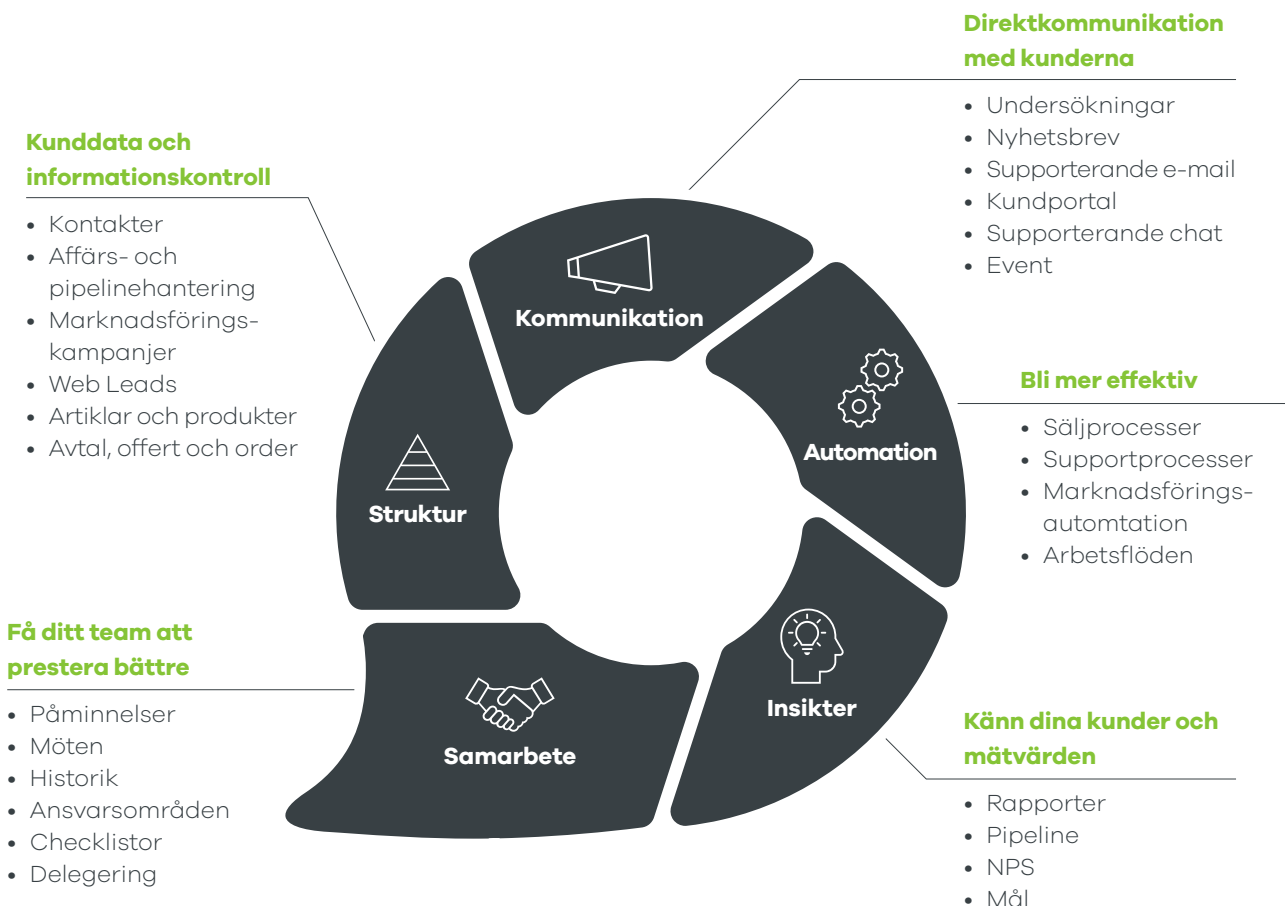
Kunddata och informationskontroll

- Kontakter
- Affärs- och pipelinehantering
- Marknadsförings-kampanjer
- Web Leads
- Artiklar och produkter
- Avtal, offert och order

Direktkommunikation med kunderna

- Undersökningar
- Nyhetsbrev
- Supporterande e-mail
- Kundportal
- Supporterande chat
- Event

Kommunikation

Automation

Struktur

Insikter

Samarbete

Bli mer effektiv

- Säljprocesser
- Supportprocesser
- Marknadsförings-automtation
- Arbetsflöden

Få ditt team att prestera bättre

- Påminnelser
- Möten
- Historik
- Ansvarsområden
- Checklistor
- Delegering

Känn dina kunder och mätvärden

- Rapporter
- Pipeline
- NPS
- Mål